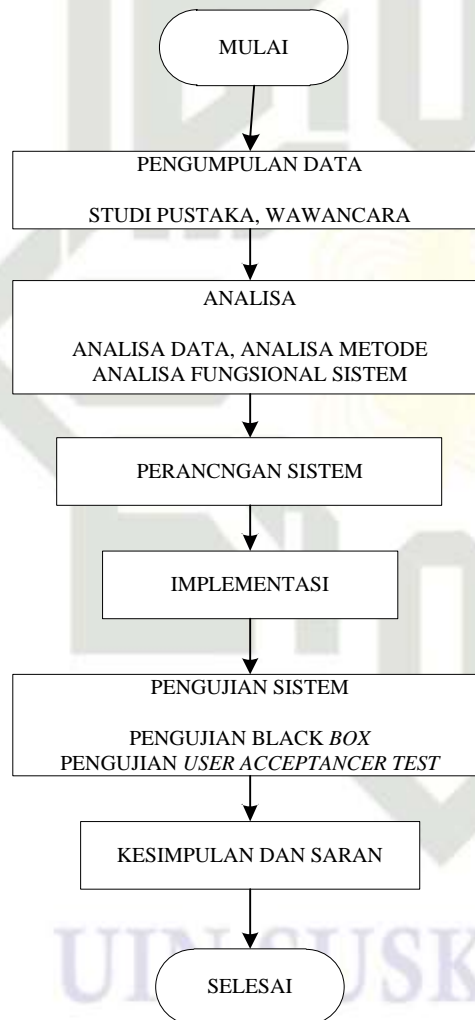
MULAI

PENGUMPULAN DATA

STUDI PUSTAKA, WAWANCARA

ANALISA

ANALISA DATA, ANALISA METODE
ANALISA FUNGSIONAL SISTEM

PERANCNGAN SISTEM

IMPLEMENTASI

PENGUJIAN SISTEM

PENGUJIAN BLACK *BOX*
PENGUJIAN *USER ACCEPTANCER TEST*

KESIMPULAN DAN SARAN

SELESAI

UIN SUSK